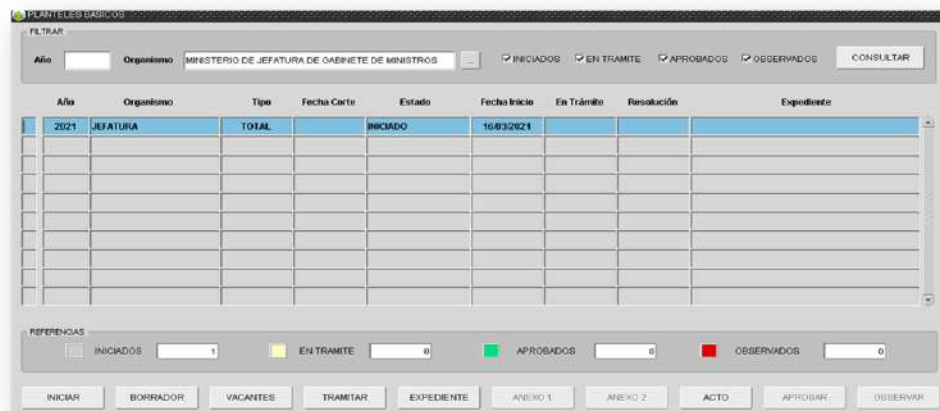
PLANTELES BASICOS

FILTRAR

Año

Organismo MINISTERIO DE JEFATURA DE GABINETE DE MINISTROS ...

INICIADOS EN TRAMITE APROBADOS OBSERVADOS

CONSULTAR

| Año | Organismo | Tipo | Fecha Corte | Estado | Fecha Inicio | En Trámite | Resolución | Expediente |
|---|---|---|---|---|---|---|---|---|
| 2021 | JEFATURA | TOTAL | | INICIADO | 16/03/2021 | | | |

REFERENCIAS

INICIADOS 1

EN TRAMITE 0

APROBADOS 0

OBSERVADOS 0

INICIAR BORRADOR VACANTES TRAMITAR EXPEDIENTE ANEXO 1 ANEXO 2 ACTO APROBAR OBSERVAR